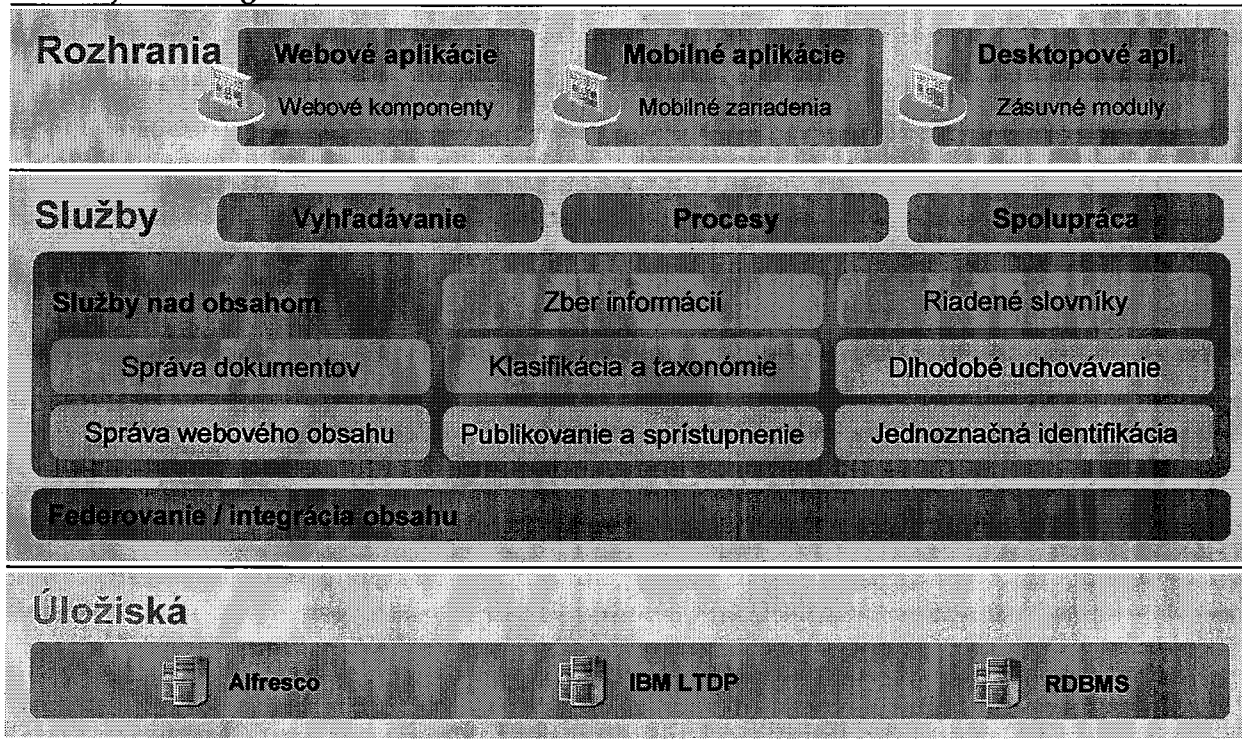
Rozhrania

Webové aplikácie
Webové komponenty

Mobilné aplikácie
Mobilné zariadenia

Desktopové apl.
Zásuvné moduly

Služby

Vyhľadávanie

Procesy

Spolupráca

Služby nad obsahom

Zber informácií

Riadené slovníky

Správa dokumentov

Klasifikácia a taxonómie

Dlhodobé uchovávanie

Správa webového obsahu

Publikovanie a sprístupnenie

Jednoznačná identifikácia

Federovanie / integrácia obsahu

Úložiská

Alfresco

IBM LTDP

RDBMS